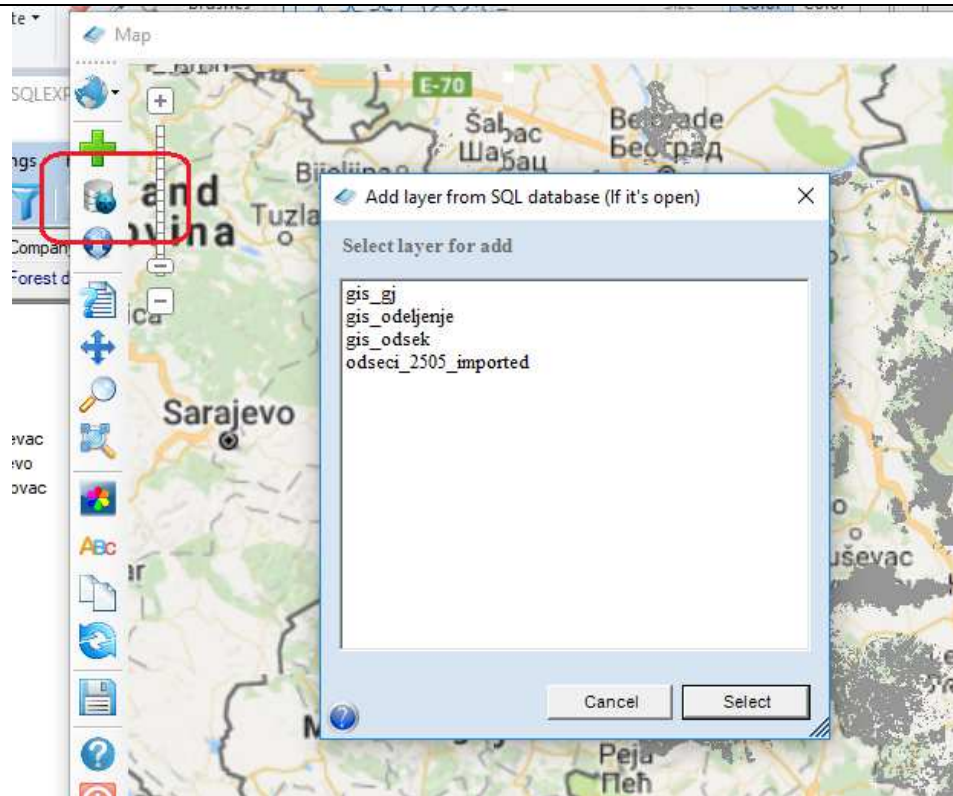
te ▾
Map
SQLEXP
ngs
Company
Forest d
evac
evo
ovac
E-70
Šabac
Шабац
Belgrade
Београд
Bijeljina
and
vina
Tuzla
ica
Sarajevo
Add layer from SQL database (If it's open)
Select layer for add
gis_gj
gis_odeljenje
gis_odsek
odseci_2505_imported
Cancel
Select
ABC
ar
M
ruševac
Peja
Пећ